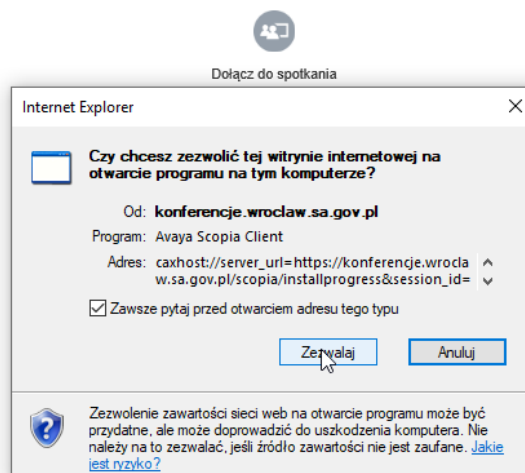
Dołącz do spotkania

Internet Explorer

Czy chcesz zezwolić tej witrynie internetowej na otwarcie programu na tym komputerze?

Od: konferencje.wroclaw.sa.gov.pl

Program: Avaya Scopia Client

Adres: caxhost://server_url=https://konferencje.wroclaw.sa.gov.pl/scopia/installprogress&session_id=

Zawsze pytaj przed otwarciem adresu tego typu

Zezwalaj

Anuluj

Zezwolenie zawartości sieci web na otwarcie programu może być przydatne, ale może doprowadzić do uszkodzenia komputera. Nie należy na to zezwalać, jeśli źródło zawartości nie jest zaufane. Jakie jest ryzyko?